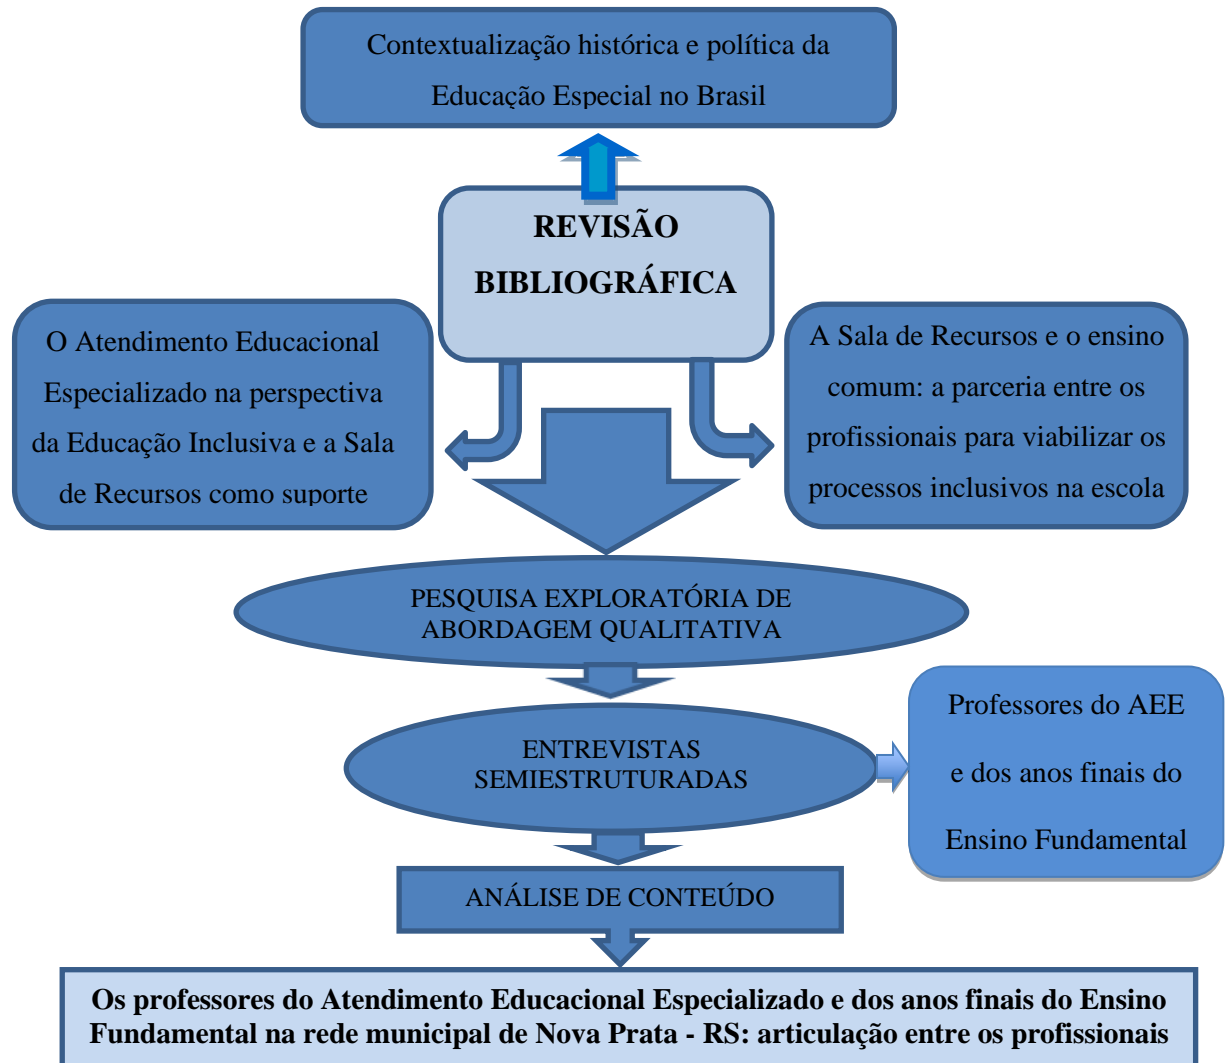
Contextualização histórica e política da Educação Especial no Brasil

REVISÃO BIBLIOGRÁFICA

O Atendimento Educacional Especializado na perspectiva da Educação Inclusiva e a Sala de Recursos como suporte

A Sala de Recursos e o ensino comum: a parceria entre os profissionais para viabilizar os processos inclusivos na escola

PESQUISA EXPLORATÓRIA DE ABORDAGEM QUALITATIVA

ENTREVISTAS SEMIESTRUTURADAS

Professores do AEE e dos anos finais do Ensino Fundamental

ANÁLISE DE CONTEÚDO

Os professores do Atendimento Educacional Especializado e dos anos finais do Ensino Fundamental na rede municipal de Nova Prata - RS: articulação entre os profissionais